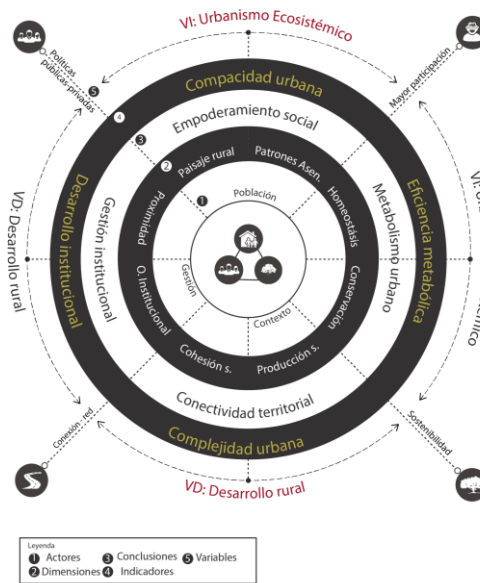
VI: Urbanismo Ecosistémico

Políticas públicas-privadas

Mayor participación

5

4

3

2

1

Compacidad urbana

Empoderamiento social

Paisaje rural

Patrones Asen.

Proximidad

Homeostásis

Población

Desarrollo institucional

Gestión institucional

O. Institucional

Gestión

Contexto

Conservación

Metabolismo urbano

Eficiencia metabólica

VI: Ur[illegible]

VD: Desarrollo rural

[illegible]mico

Cohesión s.

Producción s.

Conectividad territorial

Complejidad urbana

Conexión - red

Sostenibilidad

VD: Desarrollo rural

Leyenda
1 Actores
2 Dimensiones
3 Conclusiones
4 Indicadores
5 Variables